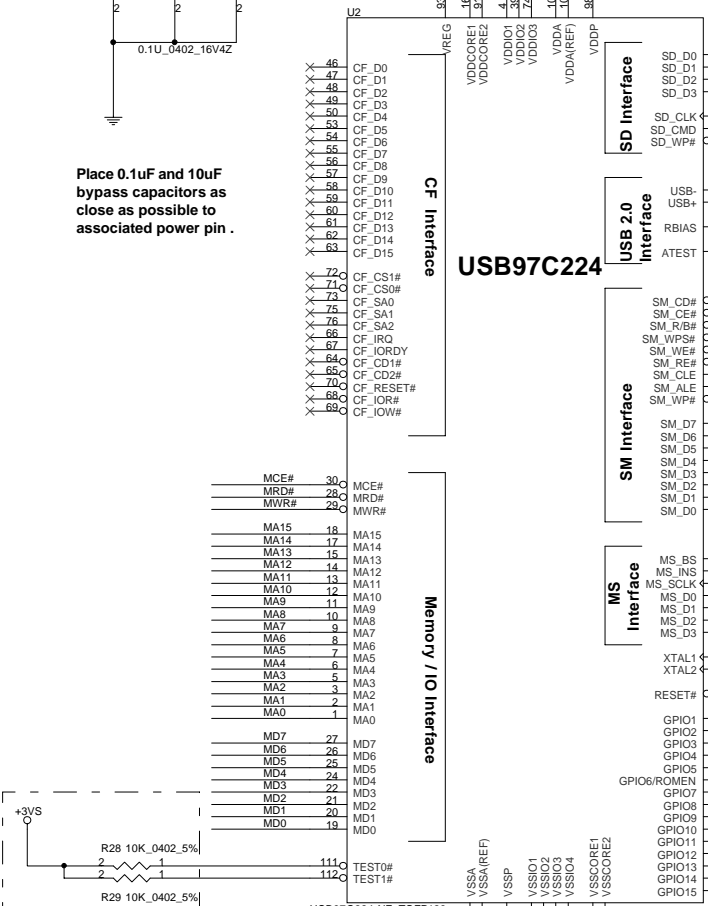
2 2 2

0.1U_0402_16V4Z

U2

Place 0.1uF and 10uF bypass capacitors as close as possible to associated power pin .

93 VREG
18 VDDCORE1
9 VDDCORE2
4 VDDIO1
39 VDDIO2
74 VDDIO3
10 VDDA
10 VDDA(REF)
98 VDDP

46 CF_D0
47 CF_D1
48 CF_D2
49 CF_D3
50 CF_D4
53 CF_D5
54 CF_D6
55 CF_D7
56 CF_D8
57 CF_D9
58 CF_D10
59 CF_D11
60 CF_D12
61 CF_D13
62 CF_D14
63 CF_D15

72 CF_CS1#
71 CF_CS0#
73 CF_SA0
75 CF_SA1
76 CF_SA2
66 CF_IRQ
67 CF_IORDY
64 CF_CD1#
65 CF_CD2#
70 CF_RESET#
68 CF_IOR#
69 CF_IOW#

CF Interface

USB97C224

SD Interface
SD_D0
SD_D1
SD_D2
SD_D3
SD_CLK
SD_CMD
SD_WP#

USB 2.0 Interface
USB-
USB+
RBIAS
ATEST

SM Interface
SM_CD#
SM_CE#
SM_R/B#
SM_WPS#
SM_WE#
SM_RE#
SM_CLE
SM_ALE
SM_WP#
SM_D7
SM_D6
SM_D5
SM_D4
SM_D3
SM_D2
SM_D1
SM_D0

MS Interface
MS_BS
MS_INS
MS_SCLK
MS_D0
MS_D1
MS_D2
MS_D3

XTAL1
XTAL2

RESET#

GPIO1
GPIO2
GPIO3
GPIO4
GPIO5
GPIO6/ROMEN
GPIO7
GPIO8
GPIO9
GPIO10
GPIO11
GPIO12
GPIO13
GPIO14
GPIO15

MCE# 30 MCE#
MRD# 28 MRD#
MWR# 29 MWR#

MA15 18 MA15
MA14 17 MA14
MA13 15 MA13
MA12 14 MA12
MA11 13 MA11
MA10 12 MA10
MA9 11 MA9
MA8 10 MA8
MA7 9 MA7
MA6 8 MA6
MA5 7 MA5
MA4 6 MA4
MA3 5 MA3
MA2 3 MA2
MA1 2 MA1
MA0 1 MA0

MD7 27 MD7
MD6 26 MD6
MD5 25 MD5
MD4 24 MD4
MD3 22 MD3
MD2 21 MD2
MD1 20 MD1
MD0 19 MD0

Memory / IO Interface

+3VS

R28 10K_0402_5%
2 1
2 1
R29 10K_0402_5%

111 TEST0#
112 TEST1#

VSSA
VSSA(REF)
VSSP
VSSIO1
VSSIO2
VSSIO3
VSSIO4
VSSCORE1
VSSCORE2